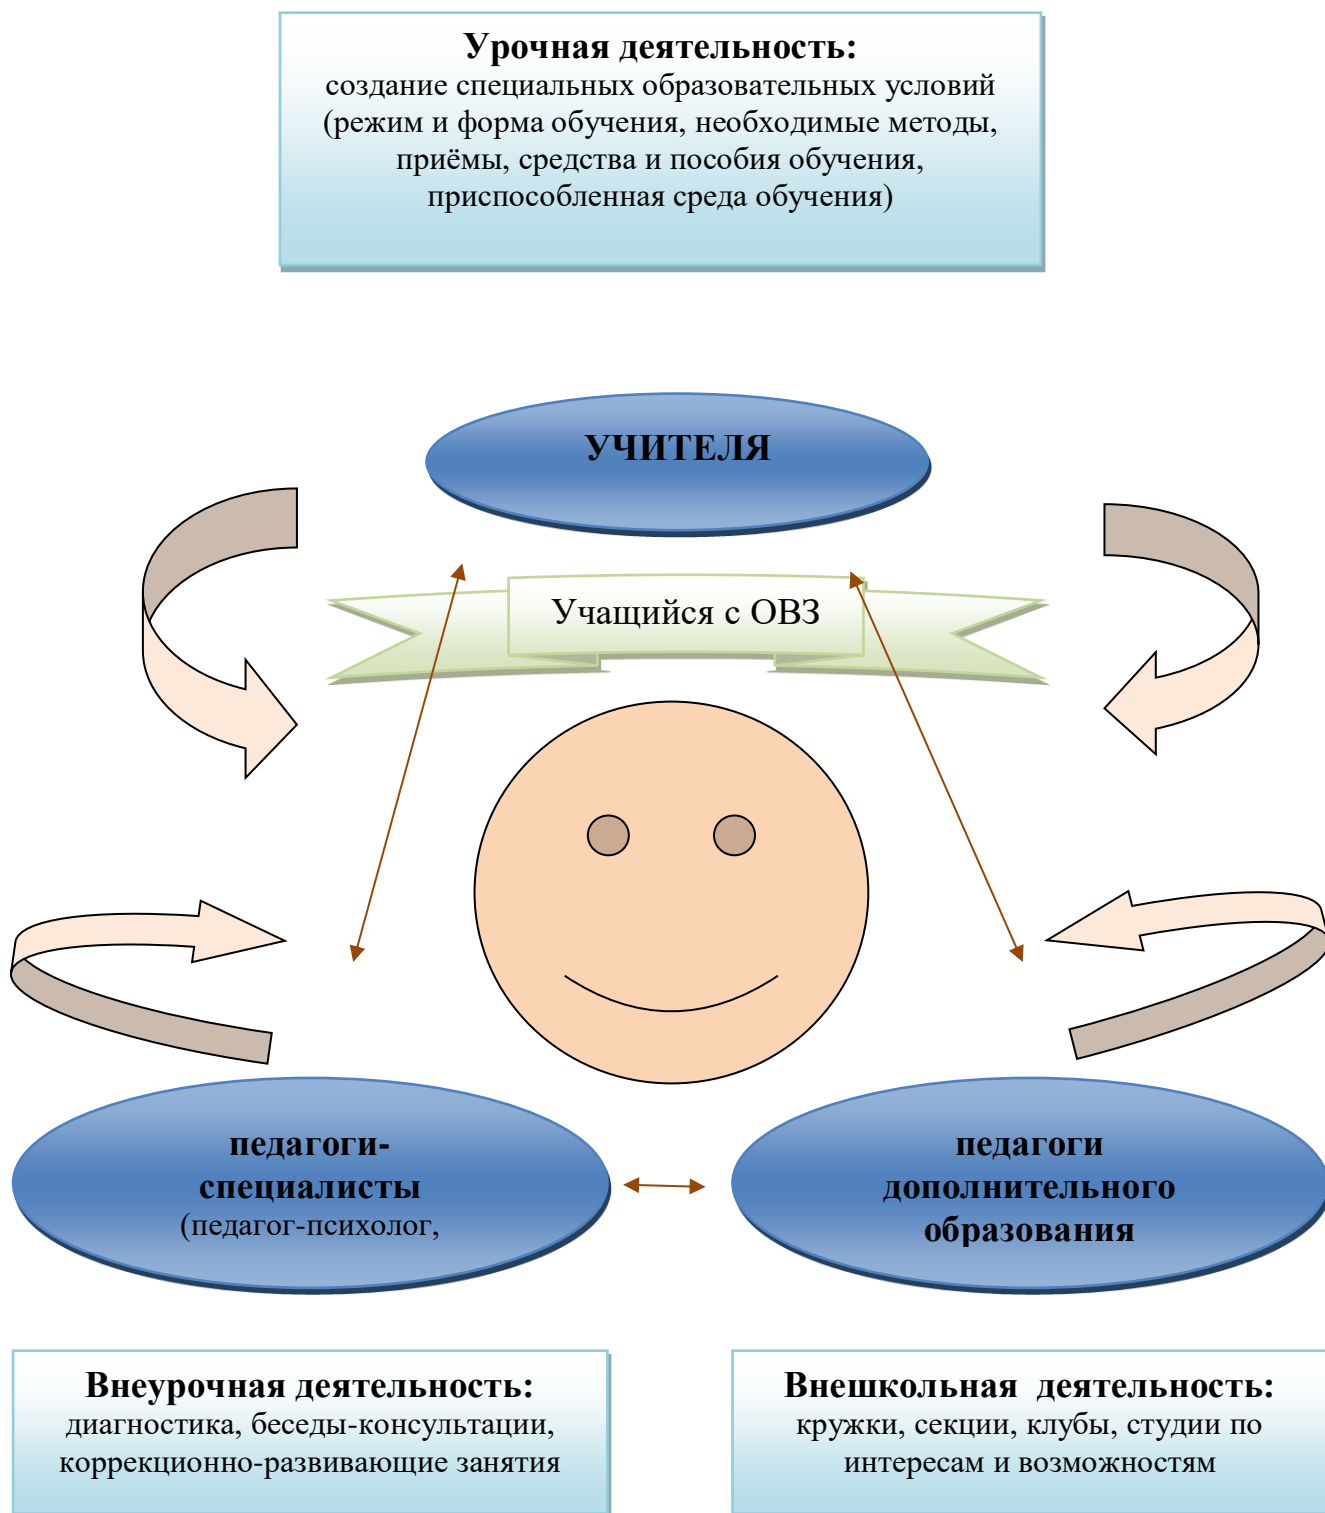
**Урочная деятельность:**
создание специальных образовательных условий (режим и форма обучения, необходимые методы, приёмы, средства и пособия обучения, приспособленная среда обучения)

УЧИТЕЛЯ

Учащийся с ОВЗ

педагоги-специалисты
(педагог-психолог,

педагоги дополнительного образования

**Внеурочная деятельность:**
диагностика, беседы-консультации, коррекционно-развивающие занятия

**Внешкольная деятельность:**
кружки, секции, клубы, студии по интересам и возможностям